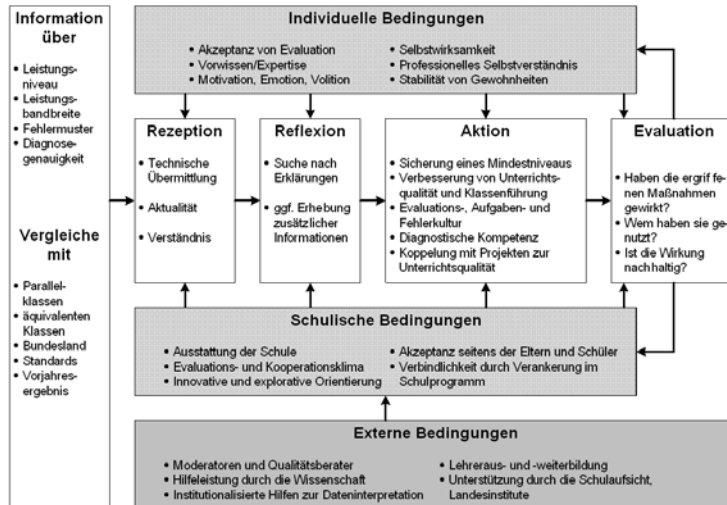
Information über

- Leistungsniveau
- Leistungsbandbreite
- Fehlermuster
- Diagnosegenauigkeit

Vergleiche mit

- Parallelklassen
- äquivalenten Klassen
- Bundesland
- Standards
- Vorjahresergebnis

Individuelle Bedingungen

- Akzeptanz von Evaluation
- Vorwissen/Expertise
- Motivation, Emotion, Volition

- Selbstwirksamkeit
- Professionelles Selbstverständnis
- Stabilität von Gewohnheiten

Rezeption

- Technische Übermittlung
- Aktualität
- Verständnis

Reflexion

- Suche nach Erklärungen
- ggf. Erhebung zusätzlicher Informationen

Aktion

- Sicherung eines Mindestniveaus
- Verbesserung von Unterrichtsqualität und Klassenführung
- Evaluations-, Aufgaben- und Fehlerkultur
- Diagnostische Kompetenz
- Koppelung mit Projekten zur Unterrichtsqualität

Evaluation

- Haben die ergriffenen Maßnahmen gewirkt?
- Wem haben sie genutzt?
- Ist die Wirkung nachhaltig?

Schulische Bedingungen

- Ausstattung der Schule
- Evaluations- und Kooperationsklima
- Innovative und explorative Orientierung

- Akzeptanz seitens der Eltern und Schüler
- Verbindlichkeit durch Verankerung im Schulprogramm

Externe Bedingungen

- Moderatoren und Qualitätsberater
- Hilfeleistung durch die Wissenschaft
- Institutionalisierte Hilfen zur Dateninterpretation

- Lehreraus- und -weiterbildung
- Unterstützung durch die Schulaufsicht, Landesinstitute